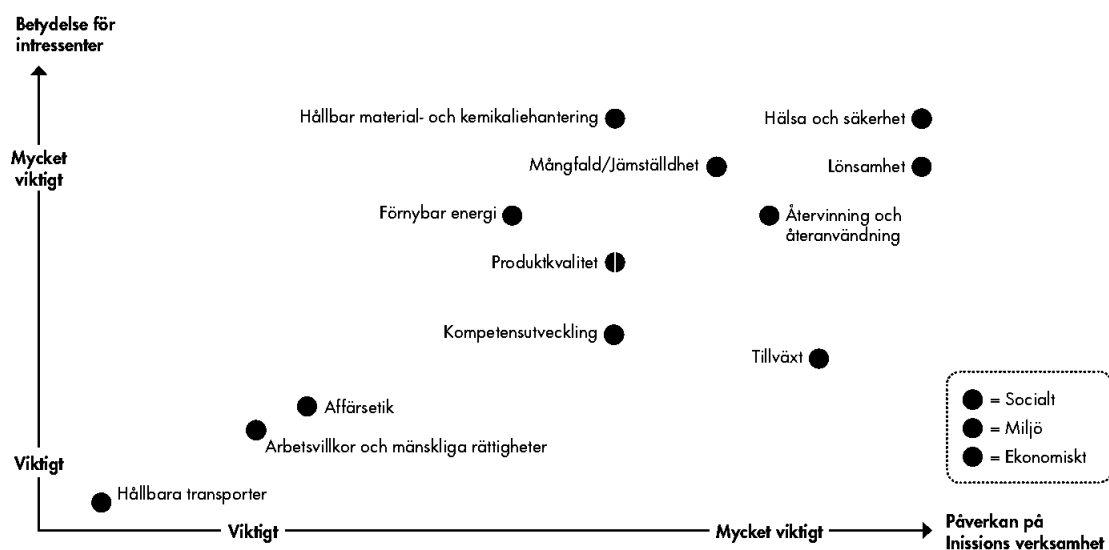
Betydelse för intressenter

Mycket viktigt

Viktigt

Hållbar material- och kemikaliehantering

Hälsa och säkerhet

Mångfald/Jämställdhet

Lönsamhet

Förnybar energi

Återvinning och återanvändning

Produktkvalitet

Kompetensutveckling

Tillväxt

Affärsetik

Arbetsvillkor och mänskliga rättigheter

Hållbara transporter

= Socialt
= Miljö
= Ekonomiskt

Viktigt

Mycket viktigt

Påverkan på Inissions verksamhet